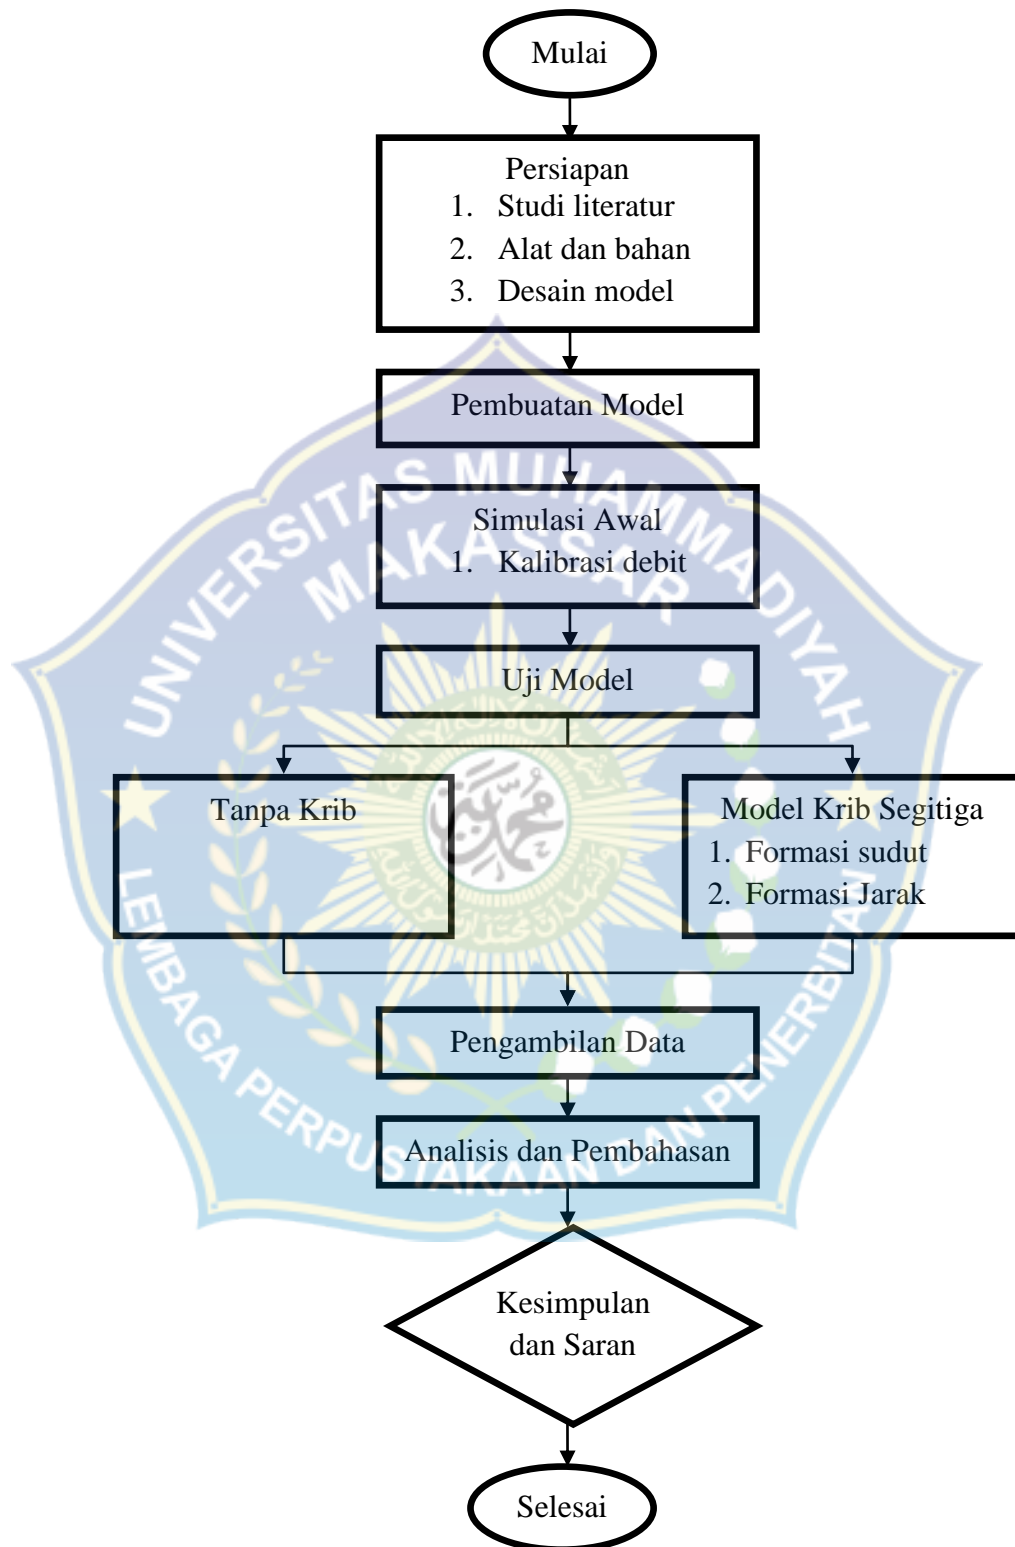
Mulai

Persiapan
1. Studi literatur
2. Alat dan bahan
3. Desain model

Pembuatan Model

Simulasi Awal
1. Kalibrasi debit

Uji Model

Tanpa Krib

Model Krib Segitiga
1. Formasi sudut
2. Formasi Jarak

Pengambilan Data

Analisis dan Pembahasan

Kesimpulan dan Saran

Selesai

UNIVERSITAS MUHAMMADIYAH MAKASSAR

LEMBAGA PERPUSTAKAAN DAN PENERBITAN